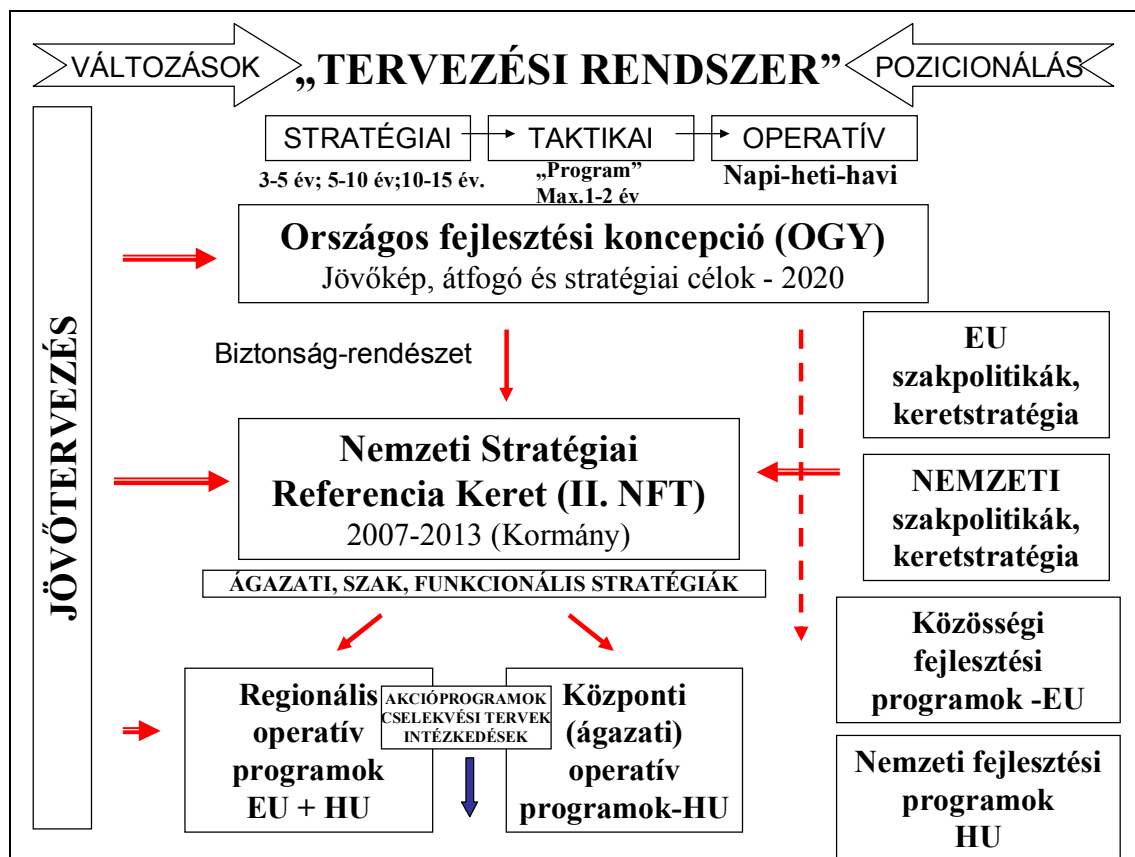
VÁLTOZÁSOK

„TERVEZÉSI RENDSZER”

POZICIONÁLÁS

JÖVŐTERVEZÉS

STRATÉGIAI

TAKTIKAI

OPERATÍV

3-5 év; 5-10 év;10-15 év.

„Program”
Max.1-2 év

Napi-heti-havi

Országos fejlesztési koncepció (OGY)
Jövőkép, átfogó és stratégiai célok - 2020

Biztonság-rendészet

EU szakpolitikák, keretstratégia

Nemzeti Stratégiai Referencia Keret (II. NFT)
2007-2013 (Kormány)

NEMZETI szakpolitikák, keretstratégia

ÁGAZATI, SZAK, FUNKCIONÁLIS STRATÉGIÁK

Közösségi fejlesztési programok -EU

Regionális operatív programok EU + HU

AKCIÓPROGRAMOK
CSELEKVÉSI TERVEK
INTÉZKEDÉSEK

Központi (ágazati) operatív programok-HU

Nemzeti fejlesztési programok HU